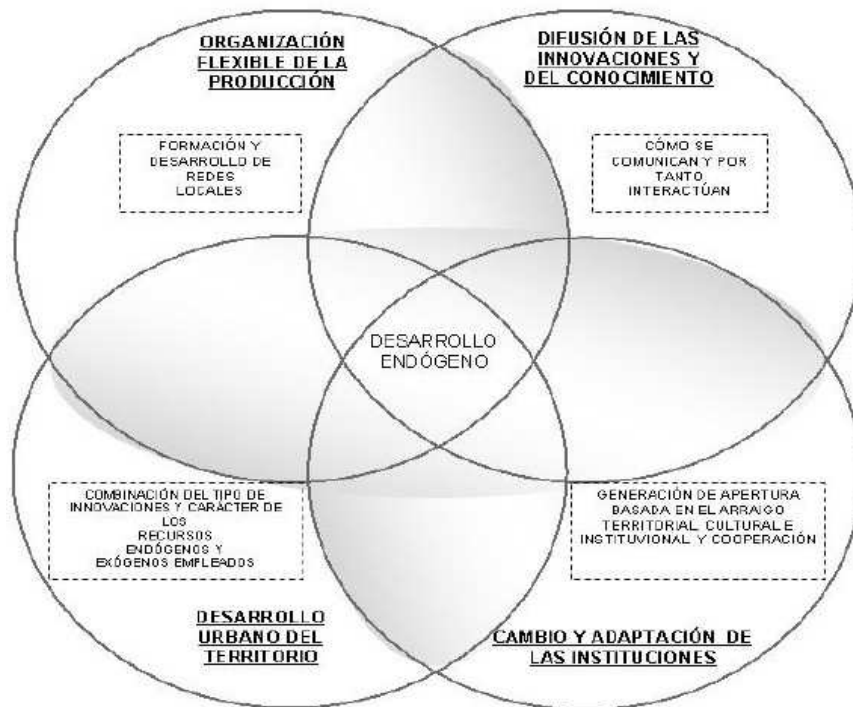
ORGANIZACIÓN FLEXIBLE DE LA PRODUCCIÓN

FORMACIÓN Y DESARROLLO DE REDES LOCALES

DIFUSIÓN DE LAS INNOVACIONES Y DEL CONOCIMIENTO

CÓMO SE COMUNICAN Y POR TANTO INTERACTÚAN

DESARROLLO ENDÓGENO

COMBINACIÓN DEL TIPO DE INNOVACIONES Y CARÁCTER DE LOS RECURSOS ENDÓGENOS Y EXÓGENOS EMPLEADOS

GENERACIÓN DE APERTURA BASADA EN EL ARRAIGO TERRITORIAL CULTURAL E INSTITUVIONAL Y COOPERACIÓN

DESARROLLO URBANO DEL TERRITORIO

CAMBIO Y ADAPTACIÓN DE LAS INSTITUCIONES